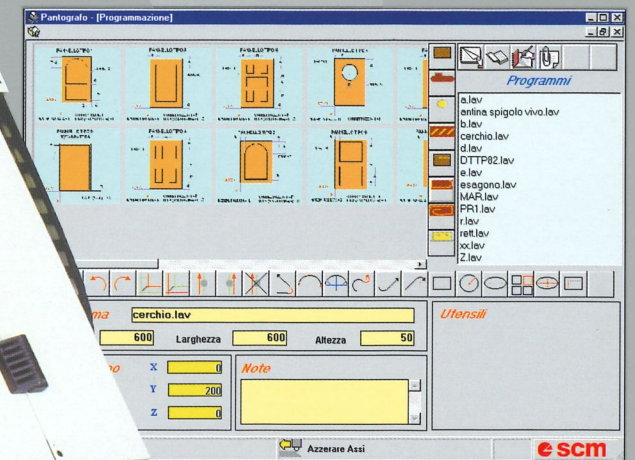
Pantografo - [Programmazione]

Programmi

a.lav
antina spigolo vivo.lav
b.lav
cerchio.lav
d.lav
DTTP82.lav
e.lav
esagono.lav
MAR.lav
PR1.lav
r.lav
rett.lav
xx.lav
Z.lav

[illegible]ma cerchio.lav

Utensili

600 Larghezza 600 Altezza 50

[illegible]o X 0
Y 200
Z 0

Note

Azzerare Assi

scm